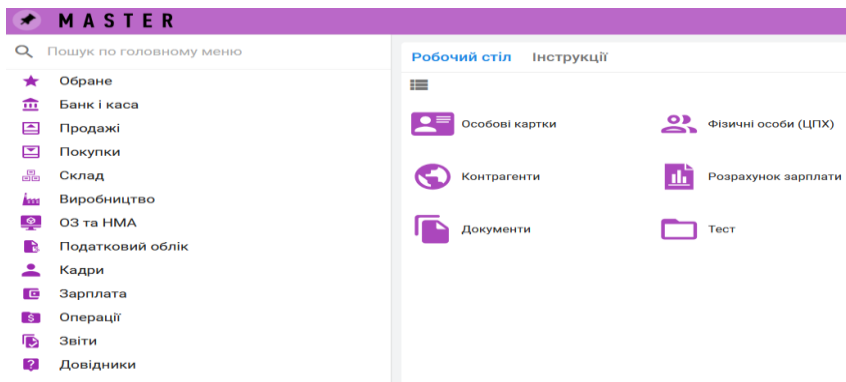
MASTER

Пошук по головному меню

Обране
Банк і каса
Продажі
Покупки
Склад
Виробництво
ОЗ та НМА
Податковий облік
Кадри
Зарплата
Операції
Звіти
Довідники

Робочий стіл Інструкції

Особові картки
Фізичні особи (ЦПХ)
Контрагенти
Розрахунок зарплати
Документи
Тест